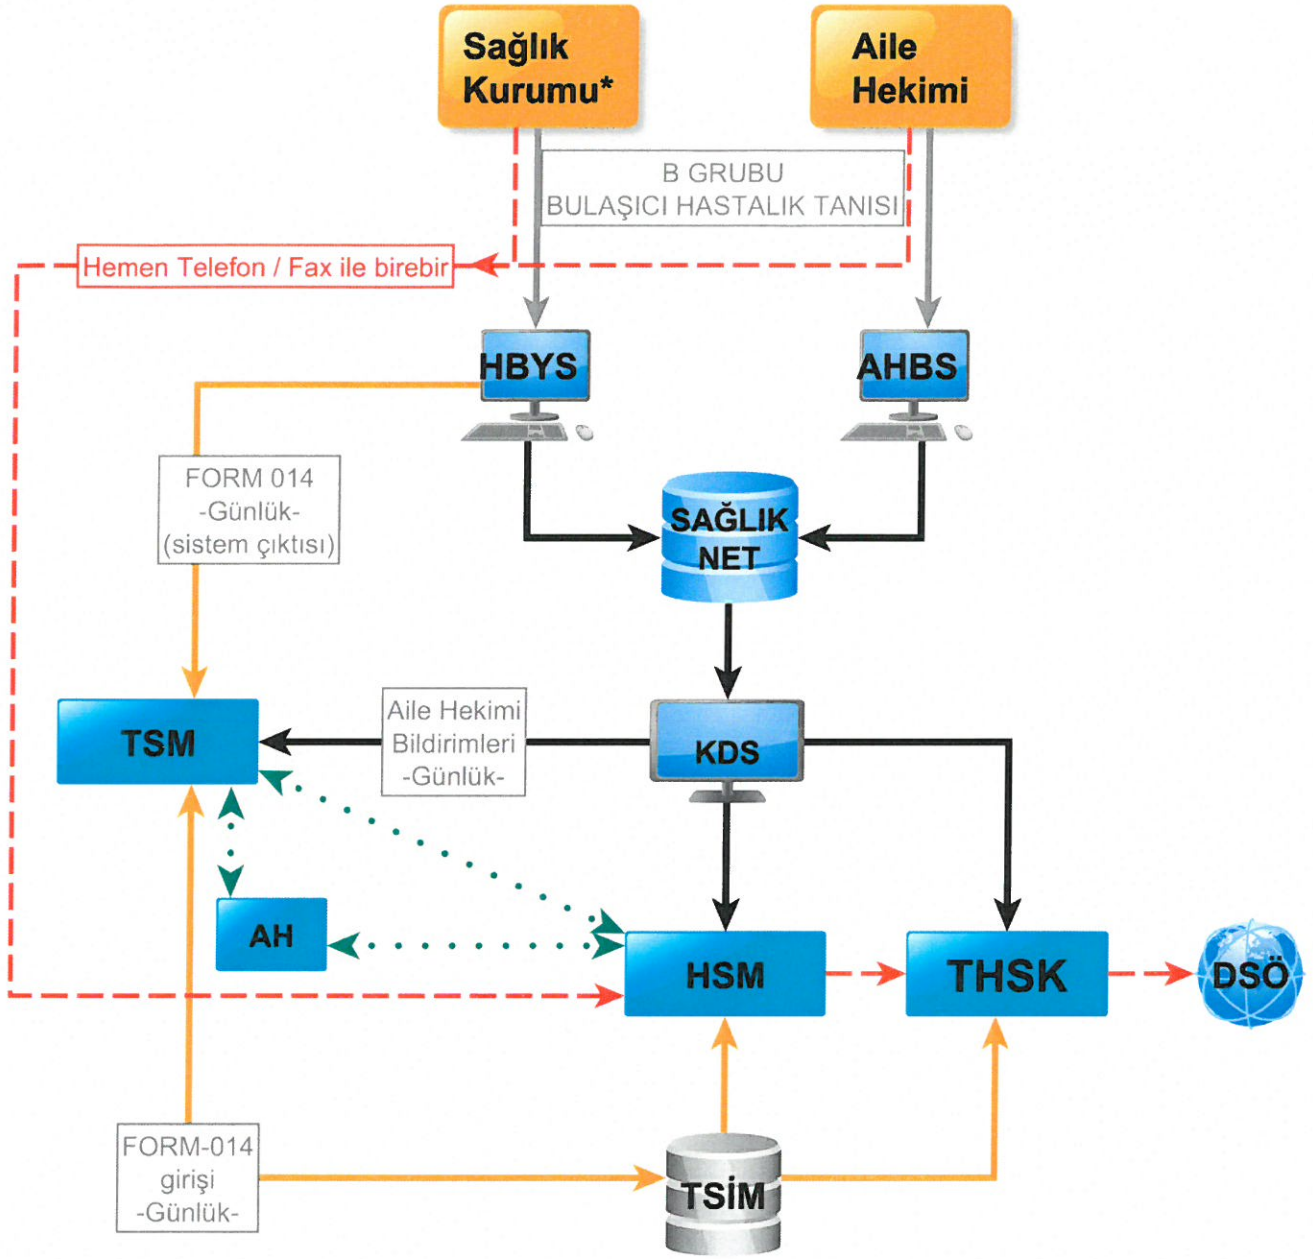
Sağlık Kurumu*

Aile Hekimi

B GRUBU BULAŞICI HASTALIK TANISI

Hemen Telefon / Fax ile birebir

HBYS

AHBS

FORM 014 -Günlük- (sistem çıktısı)

SAĞLIK NET

TSM

Aile Hekimi Bildirimleri -Günlük-

KDS

AH

HSM

THSK

DSÖ

FORM-014 girişi -Günlük-

TSİM